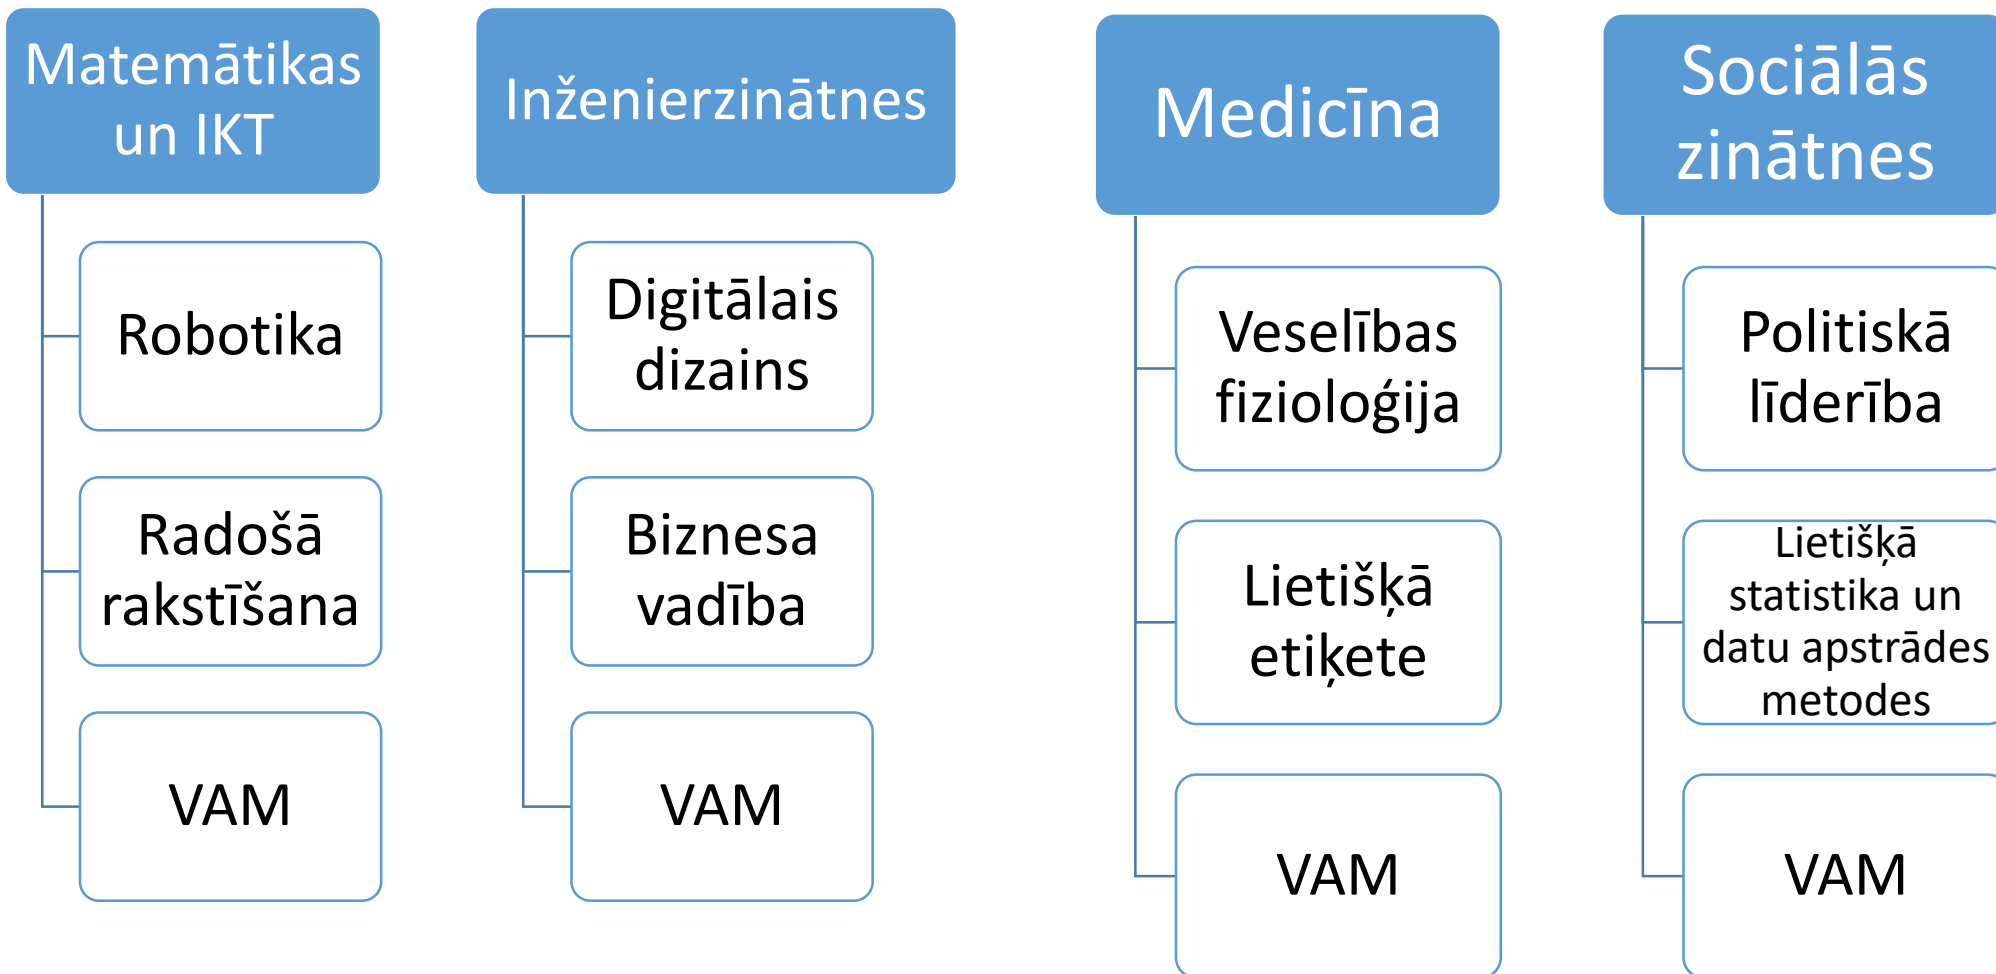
Matemātikas un IKT

Robotika

Radošā rakstīšana

VAM

Inženierzinātnes

Digitālais dizains

Biznesa vadība

VAM

Medicīna

Veselības fizioloģija

Lietišķā etiķete

VAM

Sociālās zinātnes

Politiskā līderība

Lietišķā statistika un datu apstrādes metodes

VAM